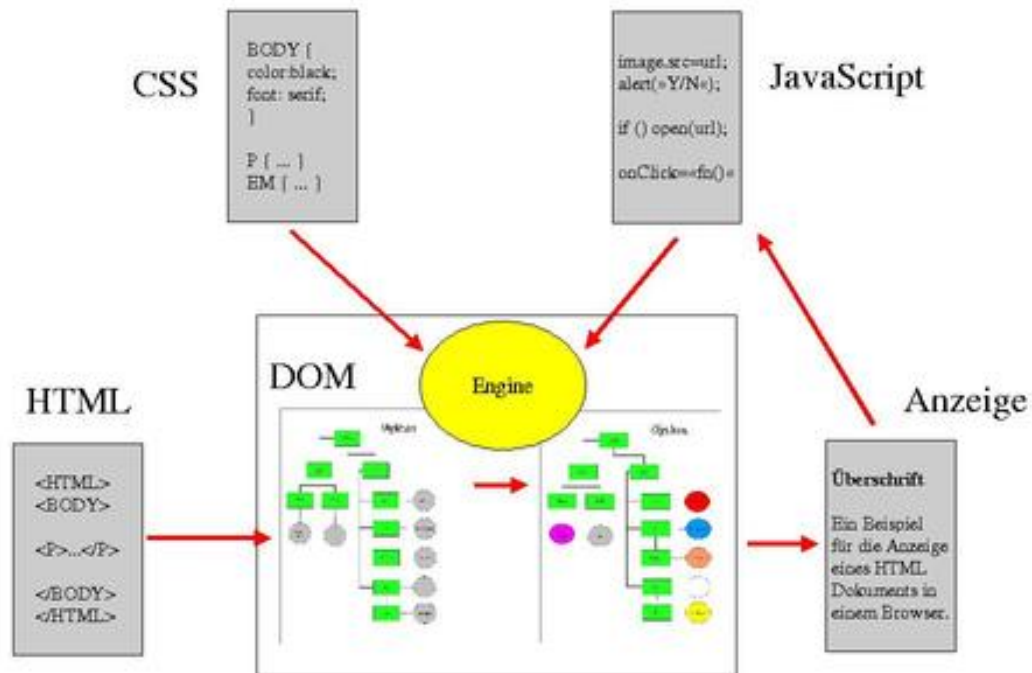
CSS

BODY {
color:black;
font: serif;
}

P { ... }
EM { ... }

image.src=url;
alert(»Y/N«);

if () open(url);

onClick=»fn()«

JavaScript

DOM

Engine

HTML

<HTML>
<BODY>

<P>...</P>

</BODY>
</HTML>

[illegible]

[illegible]

Anzeige

Überschrift

Ein Beispiel für die Anzeige eines HTML Dokuments in einem Browser.